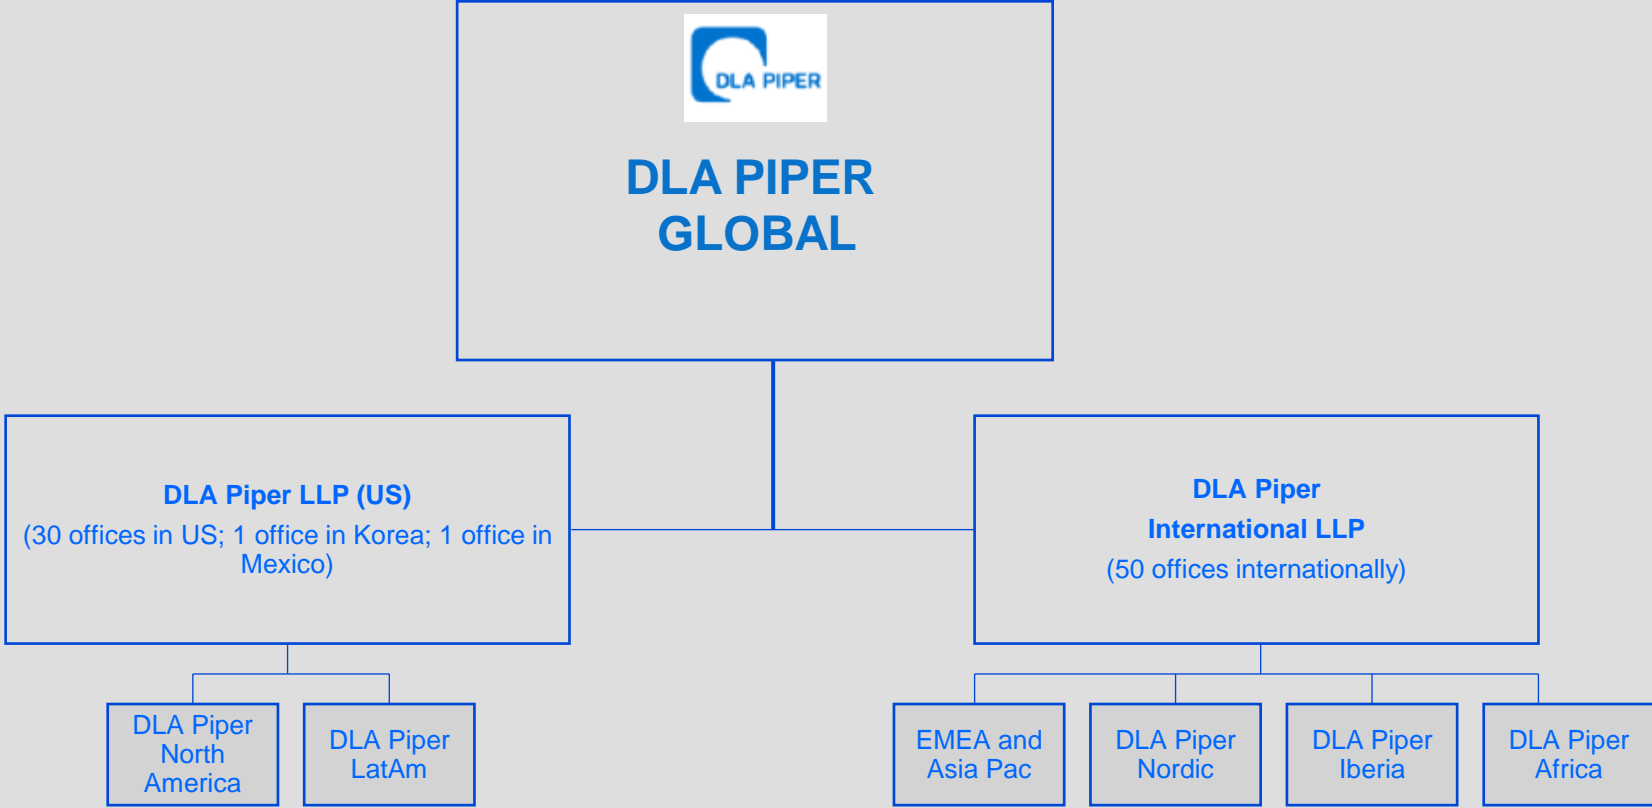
DLA PIPER

DLA PIPER GLOBAL

DLA Piper LLP (US)
(30 offices in US; 1 office in Korea; 1 office in Mexico)

DLA Piper International LLP
(50 offices internationally)

DLA Piper North America

DLA Piper LatAm

EMEA and Asia Pac

DLA Piper Nordic

DLA Piper Iberia

DLA Piper Africa